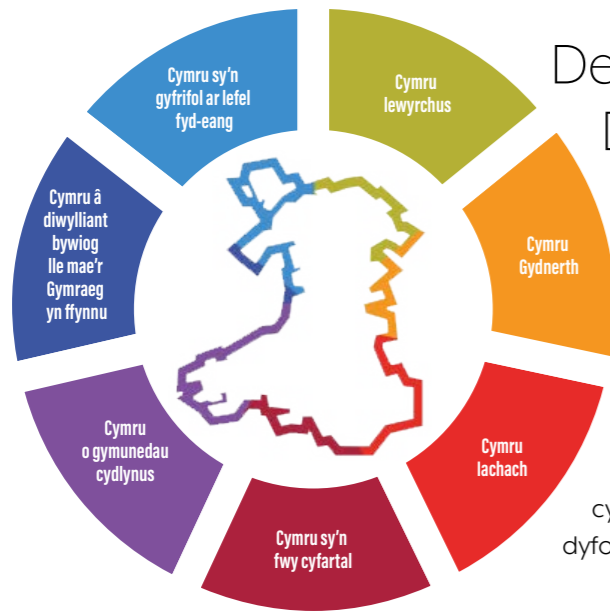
Cymru sy'n gyfrifol ar lefel fyd-eang

Cymru lewyrchus

De

D

Cymru Gydnerth

Cymru Iachach

Cymru sy'n fwy cyfartal

Cymru o gymunedau cydlynus

Cymru â diwylliant bywiog lle mae'r Gymraeg yn ffynnu

cy

dyfo